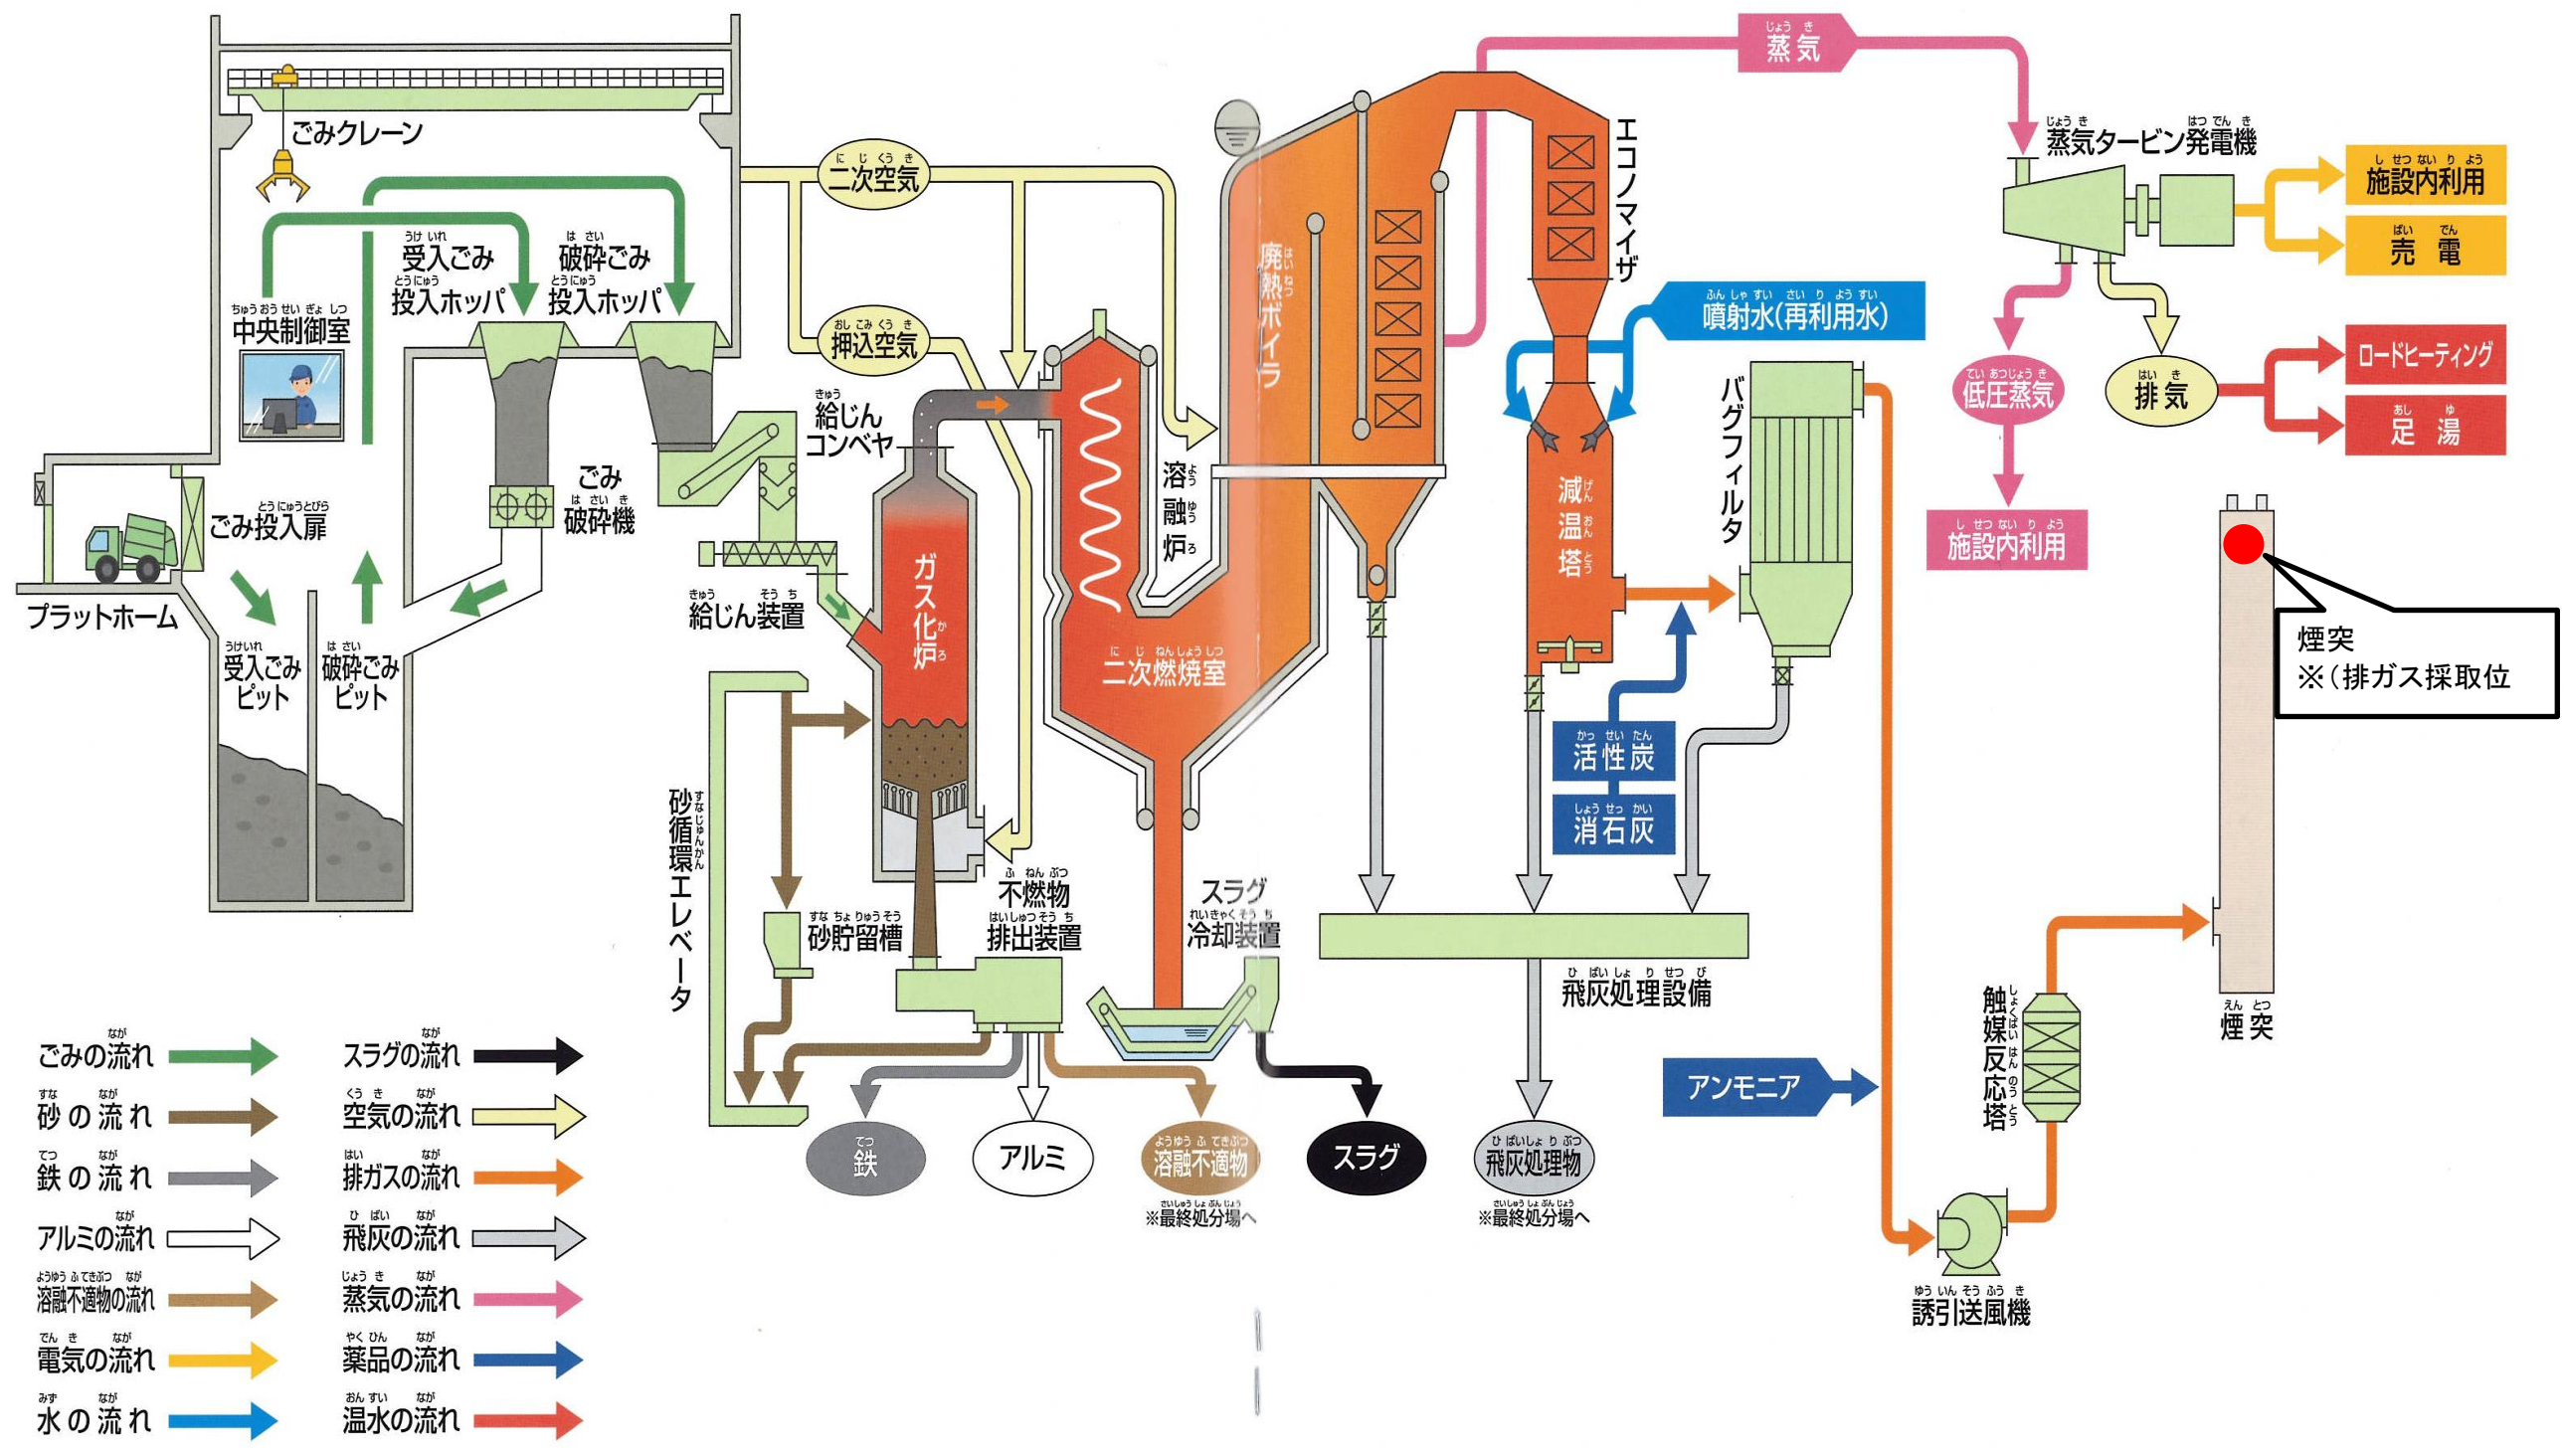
ごみクレーン
二次空気
押込空気
受入ごみ投入ホッパ
破砕ごみ投入ホッパ
中央制御室
ごみ破砕機
ごみ投入扉
プラットホーム
受入ごみピット
破砕ごみピット
給じんコンベヤ
給じん装置
ガス化炉
砂循環エレベータ
砂貯留槽
不燃物排出装置
二次燃焼室
溶融炉
スラグ冷却装置
廃熱ボイラ
エコノマイザ
蒸気
噴射水(再利用水)
減温塔
活性炭
消石灰
バグフィルタ
飛灰処理設備
蒸気タービン発電機
施設内利用
売電
低圧蒸気
排気
ロードヒーティング
足湯
施設内利用
煙突
※(排ガス採取位
煙突
触媒反応塔
アンモニア
誘引送風機
鉄
アルミ
溶融不適物
※最終処分場へ
スラグ
飛灰処理物
※最終処分場へ
ごみの流れ
砂の流れ
鉄の流れ
アルミの流れ
溶融不適物の流れ
電気の流れ
水の流れ
スラグの流れ
空気の流れ
排ガスの流れ
飛灰の流れ
蒸気の流れ
薬品の流れ
温水の流れ